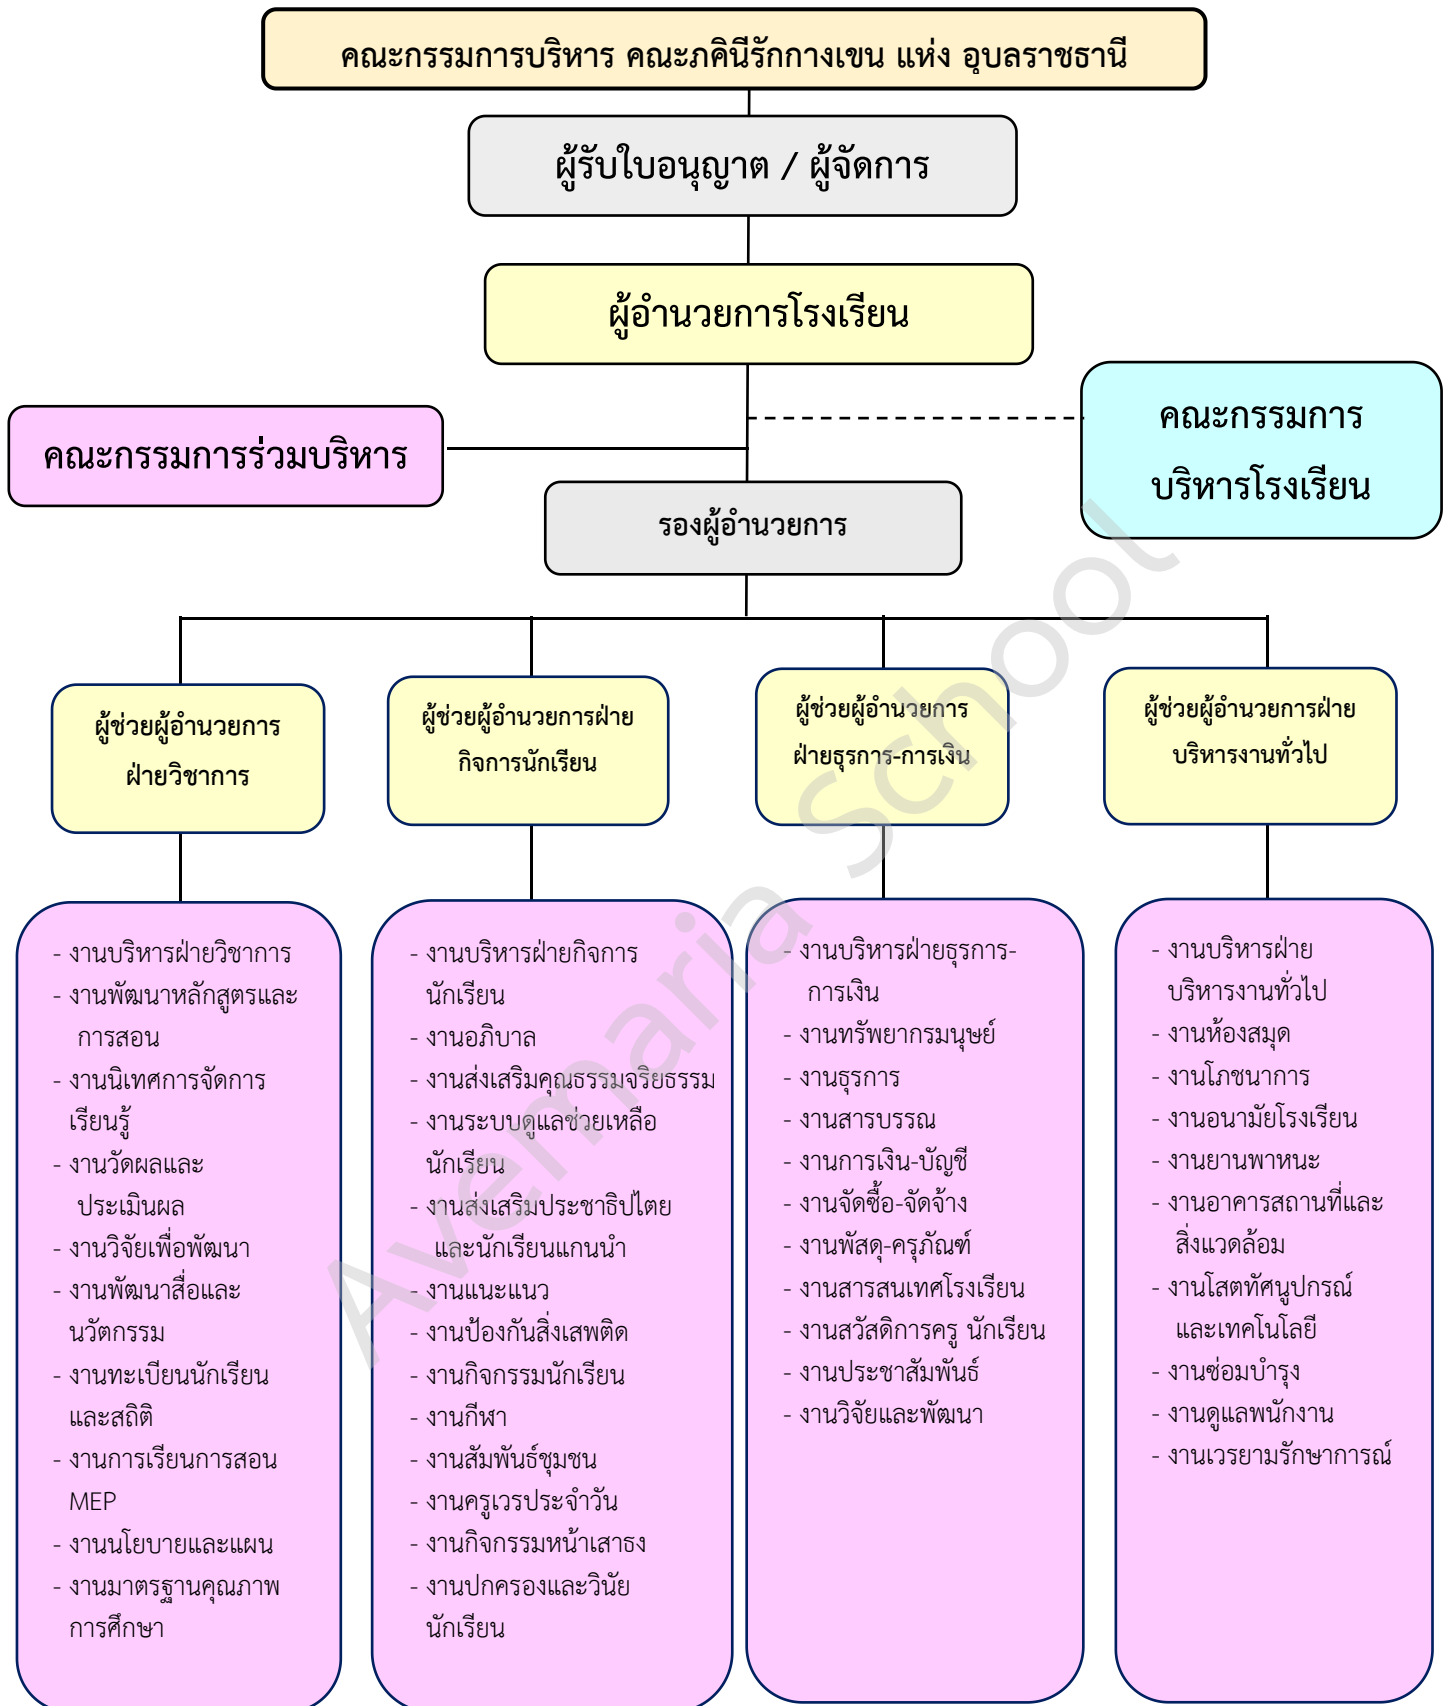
คณะกรรมการบริหาร คณะภคินีรักกางเขน แห่ง อุบลราชธานี

ผู้รับใบอนุญาต / ผู้จัดการ

ผู้อำนวยการโรงเรียน

คณะกรรมการร่วมบริหาร

คณะกรรมการ บริหารโรงเรียน

รองผู้อำนวยการ

ผู้ช่วยผู้อำนวยการ ฝ่ายวิชาการ

ผู้ช่วยผู้อำนวยการฝ่าย กิจการนักเรียน

ผู้ช่วยผู้อำนวยการ ฝ่ายธุรการ-การเงิน

ผู้ช่วยผู้อำนวยการฝ่าย บริหารงานทั่วไป

- งานบริหารฝ่ายวิชาการ
- งานพัฒนาหลักสูตรและการสอน
- งานนิเทศการจัดการเรียนรู้
- งานวัดผลและประเมินผล
- งานวิจัยเพื่อพัฒนา
- งานพัฒนาสื่อและนวัตกรรม
- งานทะเบียนนักเรียนและสถิติ
- งานการเรียนการสอน MEP
- งานนโยบายและแผน
- งานมาตรฐานคุณภาพการศึกษา

- งานบริหารฝ่ายกิจการนักเรียน
- งานอภิบาล
- งานส่งเสริมคุณธรรมจริยธรรม
- งานระบบดูแลช่วยเหลือนักเรียน
- งานส่งเสริมประชาธิปไตยและนักเรียนแกนนำ
- งานแนะแนว
- งานป้องกันสิ่งเสพติด
- งานกิจกรรมนักเรียน
- งานกีฬา
- งานสัมพันธ์ชุมชน
- งานครูเวรประจำวัน
- งานกิจกรรมหน้าเสาธง
- งานปกครองและวินัยนักเรียน

- งานบริหารฝ่ายธุรการ-การเงิน
- งานทรัพยากรมนุษย์
- งานธุรการ
- งานสารบรรณ
- งานการเงิน-บัญชี
- งานจัดซื้อ-จัดจ้าง
- งานพัสดุ-ครุภัณฑ์
- งานสารสนเทศโรงเรียน
- งานสวัสดิการครู นักเรียน
- งานประชาสัมพันธ์
- งานวิจัยและพัฒนา

- งานบริหารฝ่ายบริหารงานทั่วไป
- งานห้องสมุด
- งานโภชนาการ
- งานอนามัยโรงเรียน
- งานยานพาหนะ
- งานอาคารสถานที่และสิ่งแวดล้อม
- งานโสตทัศนูปกรณ์และเทคโนโลยี
- งานซ่อมบำรุง
- งานดูแลพนักงาน
- งานเวรยามรักษาการณ์

Avemaria School